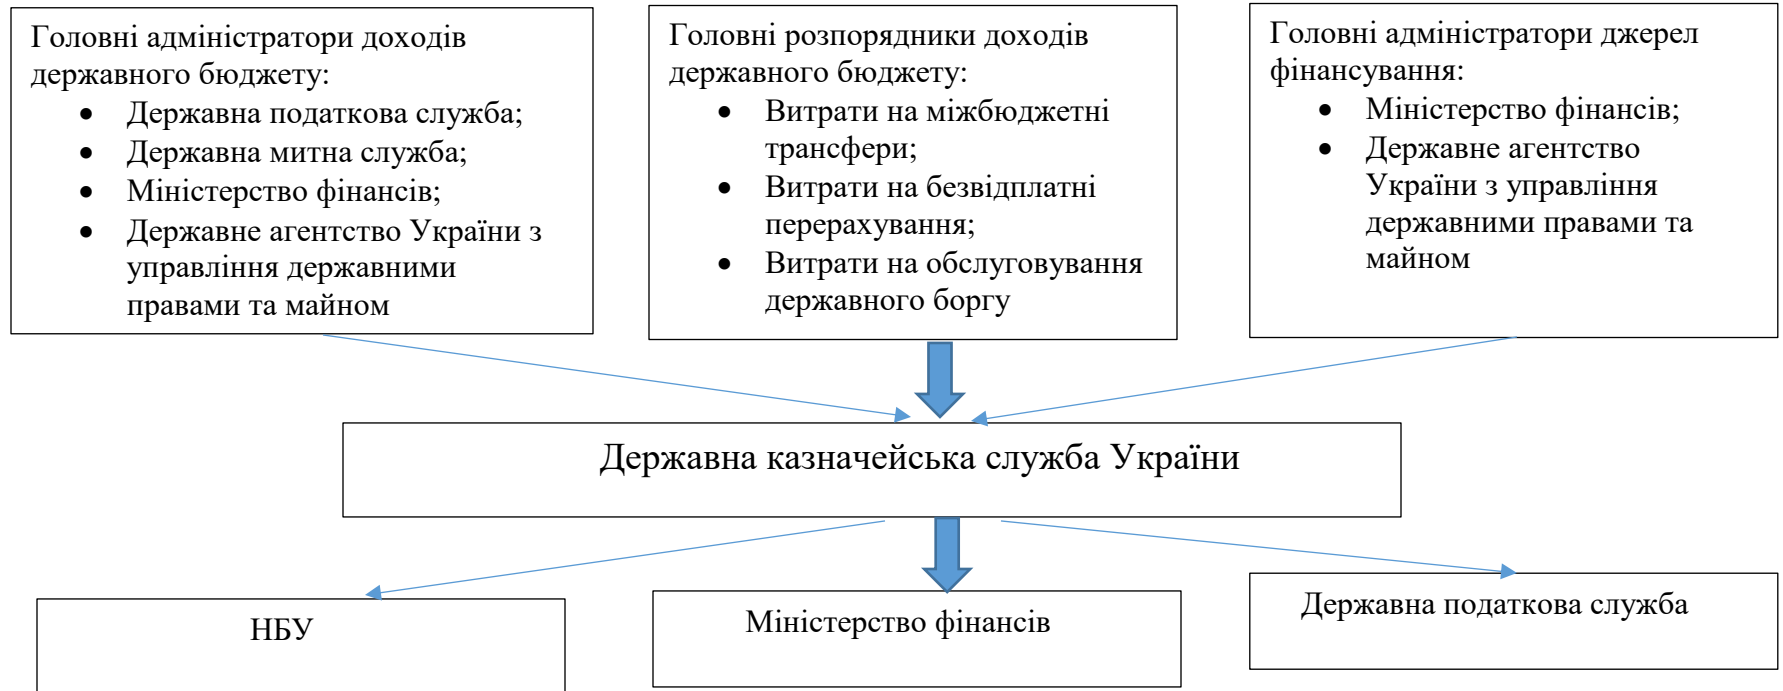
Головні адміністратори доходів державного бюджету:
- Державна податкова служба;
- Державна митна служба;
- Міністерство фінансів;
- Державне агентство України з управління державними правами та майном

Головні розпорядники доходів державного бюджету:
- Витрати на міжбюджетні трансфери;
- Витрати на безвідплатні перерахування;
- Витрати на обслуговування державного боргу

Головні адміністратори джерел фінансування:
- Міністерство фінансів;
- Державне агентство України з управління державними правами та майном

Державна казначейська служба України

НБУ

Міністерство фінансів

Державна податкова служба